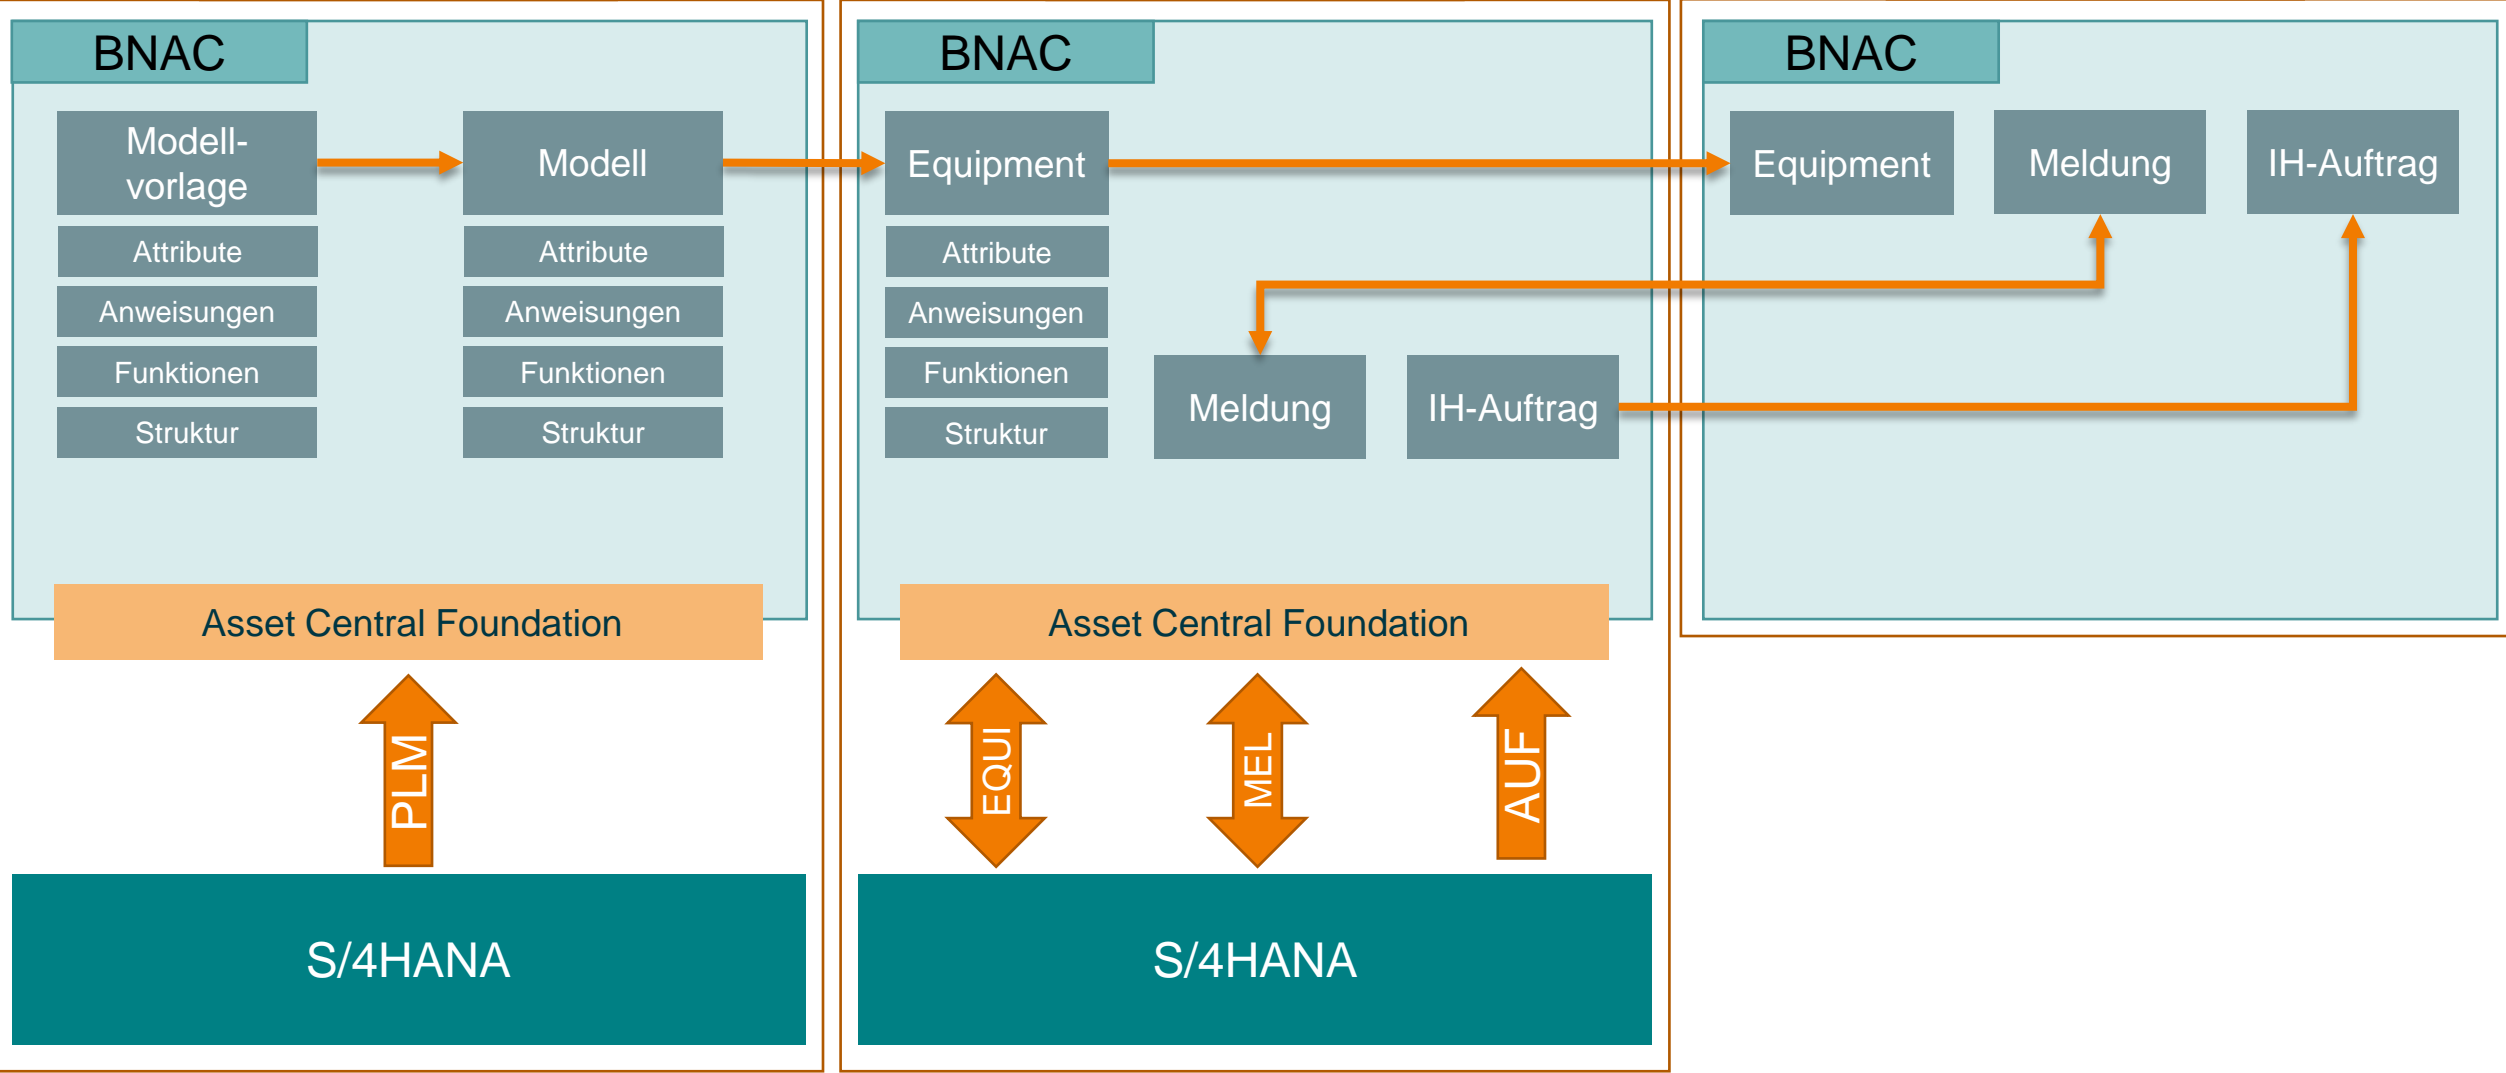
BNAC

Modell-vorlage

Attribute

Anweisungen

Funktionen

Struktur

Modell

Attribute

Anweisungen

Funktionen

Struktur

Asset Central Foundation

PLM

S/4HANA

BNAC

Equipment

Attribute

Anweisungen

Funktionen

Struktur

Meldung

IH-Auftrag

Asset Central Foundation

EQUI

MEL

AUF

S/4HANA

BNAC

Equipment

Meldung

IH-Auftrag